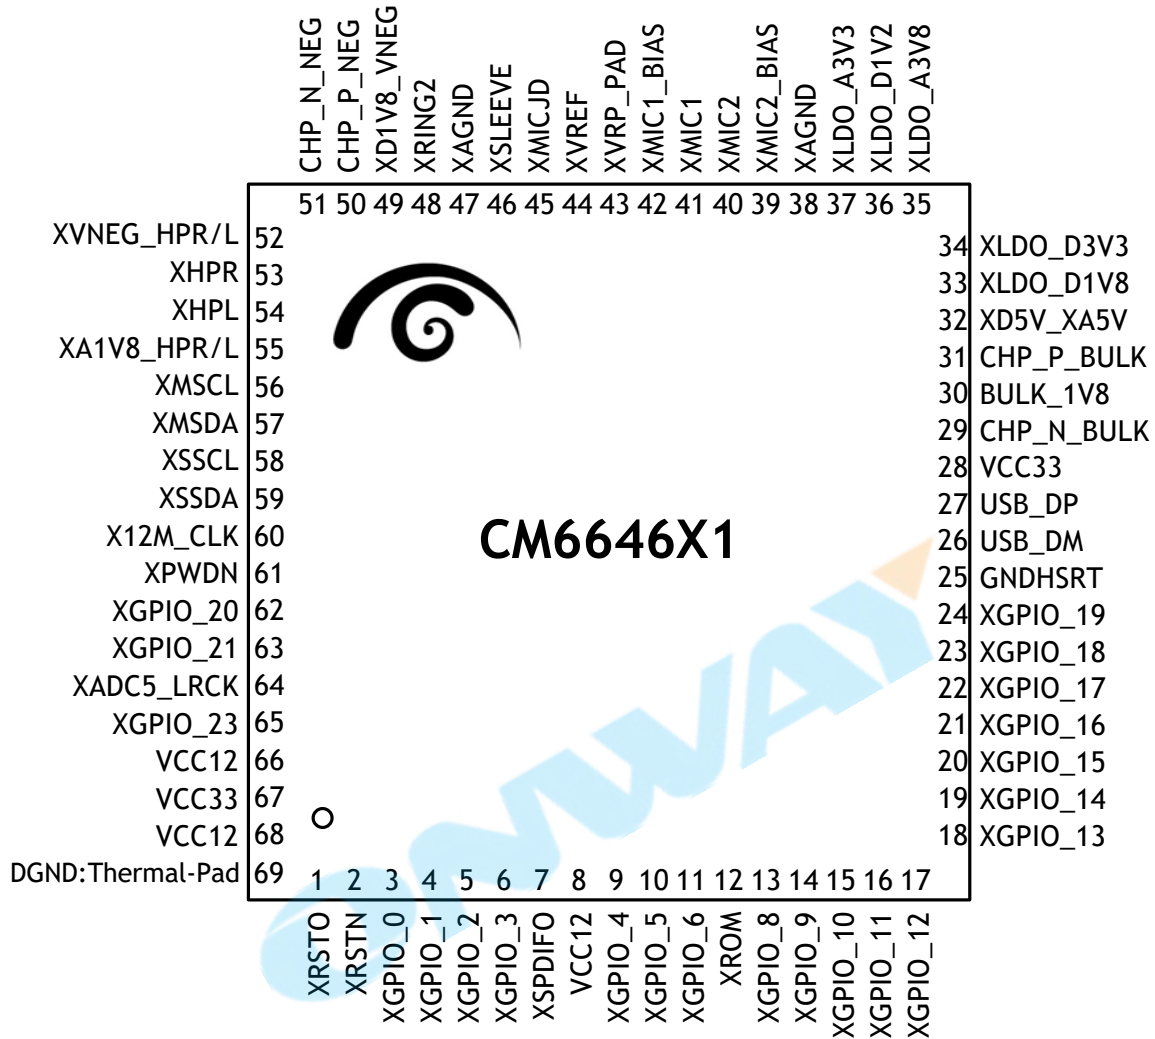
CHP_N_NEG
CHP_P_NEG
XD1V8_VNEG
XRING2
XAGND
XSLEEVE
XMICJD
XVREF
XVRP_PAD
XMIC1_BIAS
XMIC1
XMIC2
XMIC2_BIAS
XAGND
XLDO_A3V3
XLDO_D1V2
XLDO_A3V8

51 50 49 48 47 46 45 44 43 42 41 40 39 38 37 36 35

XVNEG_HPR/L 52
XHPR 53
XHPL 54
XA1V8_HPR/L 55
XMSCL 56
XMSDA 57
XSSCL 58
XSSDA 59
X12M_CLK 60
XPWDN 61
XGPIO_20 62
XGPIO_21 63
XADC5_LRCK 64
XGPIO_23 65
VCC12 66
VCC33 67
VCC12 68
DGND:Thermal-Pad 69

34 XLDO_D3V3
33 XLDO_D1V8
32 XD5V_XA5V
31 CHP_P_BULK
30 BULK_1V8
29 CHP_N_BULK
28 VCC33
27 USB_DP
26 USB_DM
25 GNDHSRT
24 XGPIO_19
23 XGPIO_18
22 XGPIO_17
21 XGPIO_16
20 XGPIO_15
19 XGPIO_14
18 XGPIO_13

CM6646X1

1 2 3 4 5 6 7 8 9 10 11 12 13 14 15 16 17

XRSTO
XRSTN
XGPIO_0
XGPIO_1
XGPIO_2
XGPIO_3
XSPDIFO
VCC12
XGPIO_4
XGPIO_5
XGPIO_6
XROM
XGPIO_8
XGPIO_9
XGPIO_10
XGPIO_11
XGPIO_12